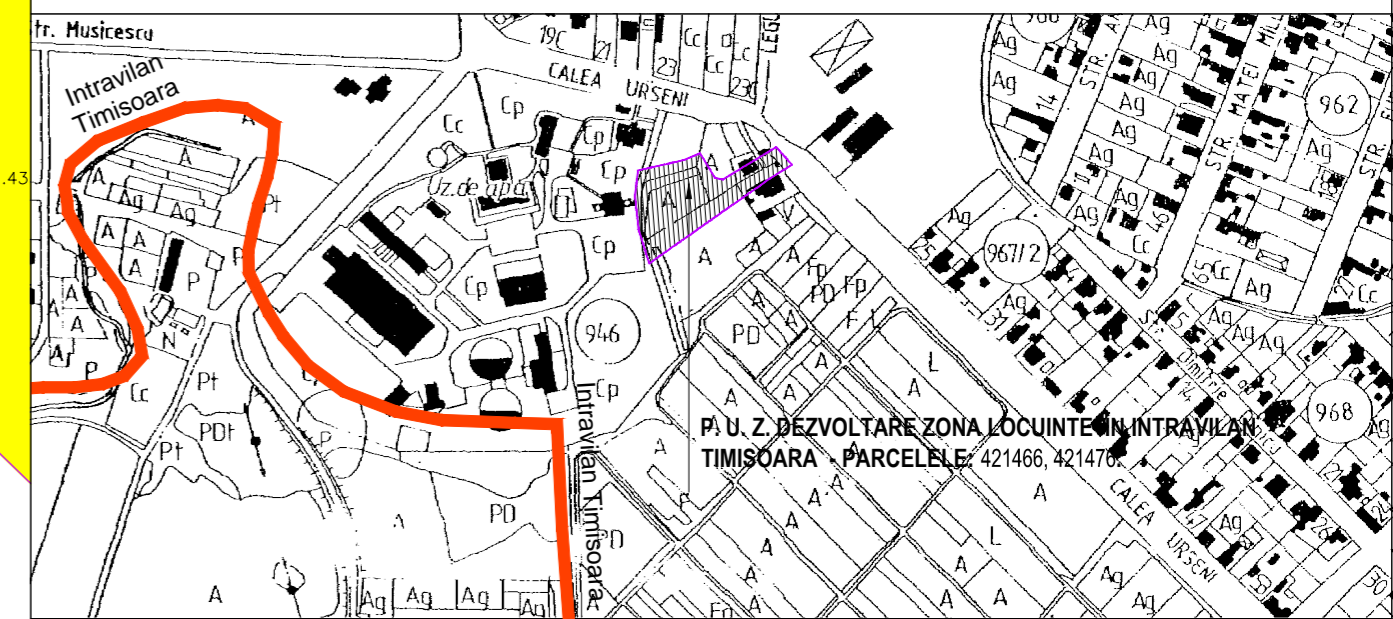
tr. Musicescu
Intravilan Timisoara
.43
A
A
Ag
Ag
A
A
A
A
P
P
Pt
A
A
A
P
N
Cc
Pt
PDt
Pt
P
19C
21
Cc
D
Cc
23
230
CALEA
URSENI
LEG
Cc
Cp
Cp
Cp
Uz.de apa
Cp
Cp
Cp
946
Cp
Intravilan Timisoara
PD
A
A
A
Ag
Ag
Ag
Ag
Ag
Ag
A
A
V
A
Fp
Fp
PD
F
PD
A
A
A
A
L
A
A
A
A
A
A
A
A
A
A
A
A
A
A
L
A
PD
Fd
P. U. Z. DEZVOLTARE ZONA LOCUINTE IN INTRAVILAN TIMISOARA - PARCELELE: 421466, 421476.
962
STR. MATEI
14
Ag
Ag
Ag
Ag
Ag
Ag
Ag
Ag
Ag
Cc
Cc
Cc
967/2
Ag
Ag
Ag
Ag
Ag
Ag
Ag
Ag
968
CALEA URSENI
Dimitrie
Ag
Ag
Ag